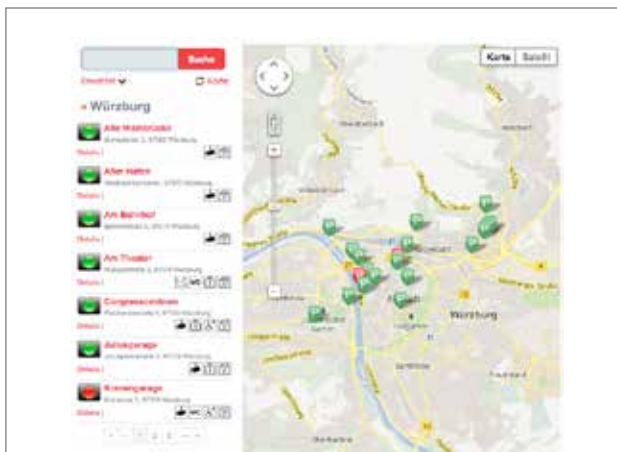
Suche

Erweitert

Karte

» Würzburg

Alte Mainbrücke

Details

Alter Hafen

Details

Am Bahnhof

Details

Am Theater

Details

Congresscentrum

Details

Juliusgarage

Details

Kranengarage

Details

Karte | Satellit

Würzburg